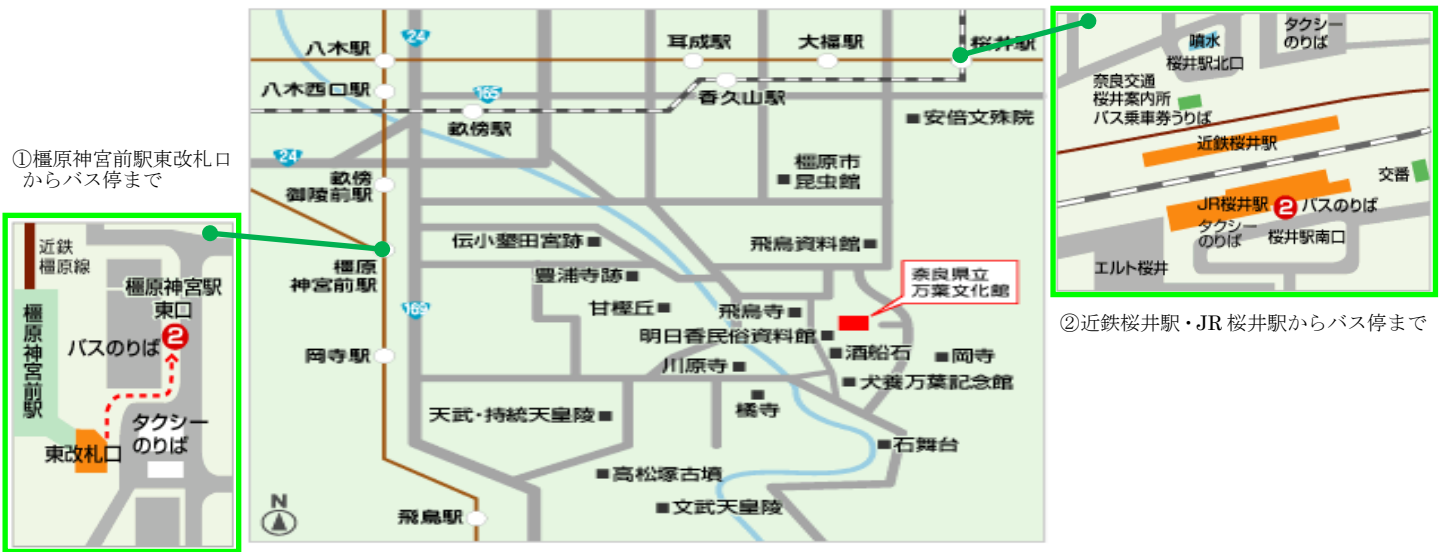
①橿原神宮前駅東改札口からバス停まで

近鉄橿原線
橿原神宮駅東口
2
バスのりば
橿原神宮前駅
タクシーのりば
東改札口

八木駅
24
耳成駅
大福駅
桜井駅
八木西口駅
165
香久山駅
畝傍駅
安倍文殊院
24
畝傍御陵前駅
橿原市昆虫館
橿原神宮前駅
伝小墾田宮跡
飛鳥資料館
豊浦寺跡
奈良県立万葉文化館
甘樫丘
飛鳥寺
169
明日香民俗資料館
岡寺駅
酒船石
岡寺
川原寺
犬養万葉記念館
橘寺
天武・持統天皇陵
石舞台
高松塚古墳
N
飛鳥駅
文武天皇陵

噴水
タクシーのりば
桜井駅北口
奈良交通桜井案内所バス乗車券うりば
近鉄桜井駅
交番
JR桜井駅
2
バスのりば
タクシーのりば
桜井駅南口
エルト桜井

②近鉄桜井駅・JR桜井駅からバス停まで